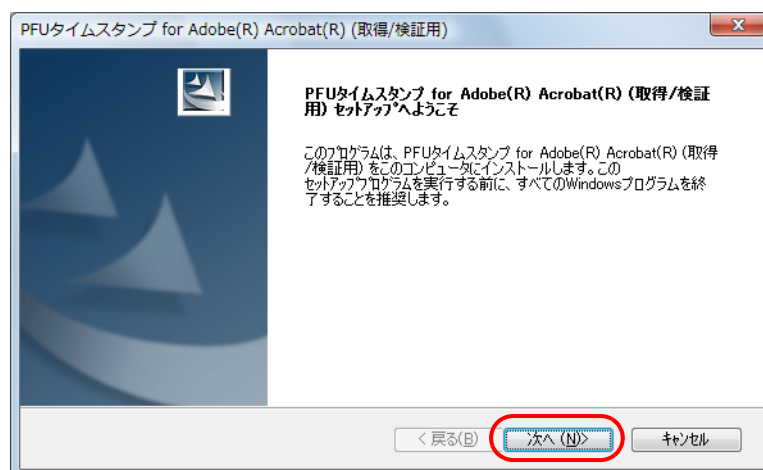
PFUタイムスタンプ for Adobe(R) Acrobat(R) (取得/検証用)

PFUタイムスタンプ for Adobe(R) Acrobat(R) (取得/検証用) セットアップへようこそ

このプログラムは、PFUタイムスタンプ for Adobe(R) Acrobat(R) (取得/検証用) をこのコンピュータにインストールします。このセットアッププログラムを実行する前に、すべてのWindowsプログラムを終了することを推奨します。

< 戻る(B)　次へ (N)>　キャンセル